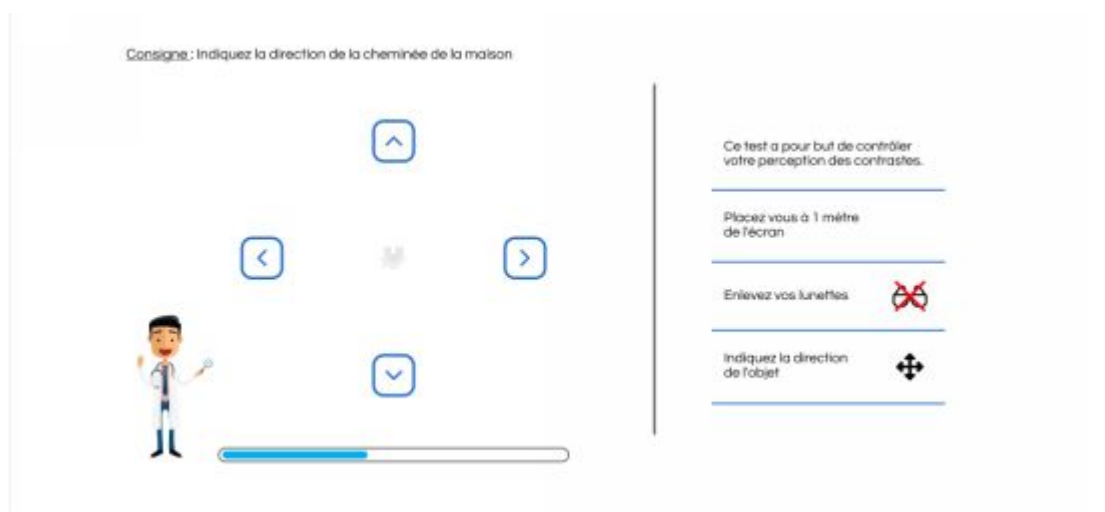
Consigne : Indiquez la direction de la cheminée de la maison

Ce test a pour but de contrôler votre perception des contrastes.

Placez vous à 1 mètre de l'écran

Enlevez vos lunettes

Indiquez la direction de l'objet